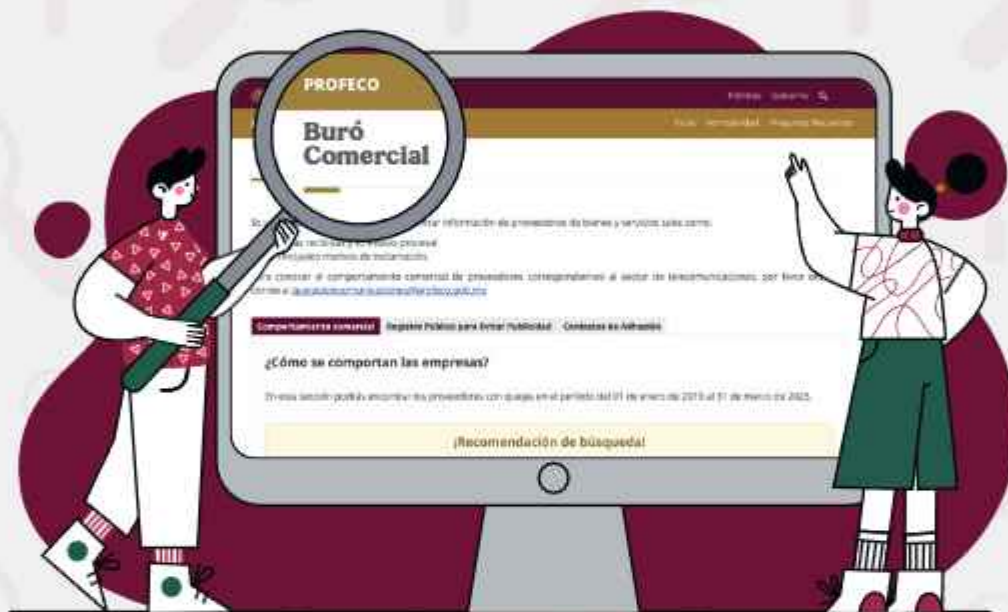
PROFECO

Trámites Gobierno

Inicio Normatividad Preguntas Frecuentes

Buró Comercial

Es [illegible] información de proveedores de bienes y servicios tales como:

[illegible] recibidas por motivo procesal

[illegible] motivos de reclamación

Para conocer el comportamiento comercial de proveedores correspondientes al sector de telecomunicaciones, por favor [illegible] correo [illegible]

Comportamiento comercial | Registro Público para Evitar Publicidad | Contratos de Adhesión

¿Cómo se comportan las empresas?

En esta sección podrás encontrar los proveedores con quejas en el periodo del 01 de enero de 2015 al 31 de marzo de 2025.

¡Recomendación de búsqueda!